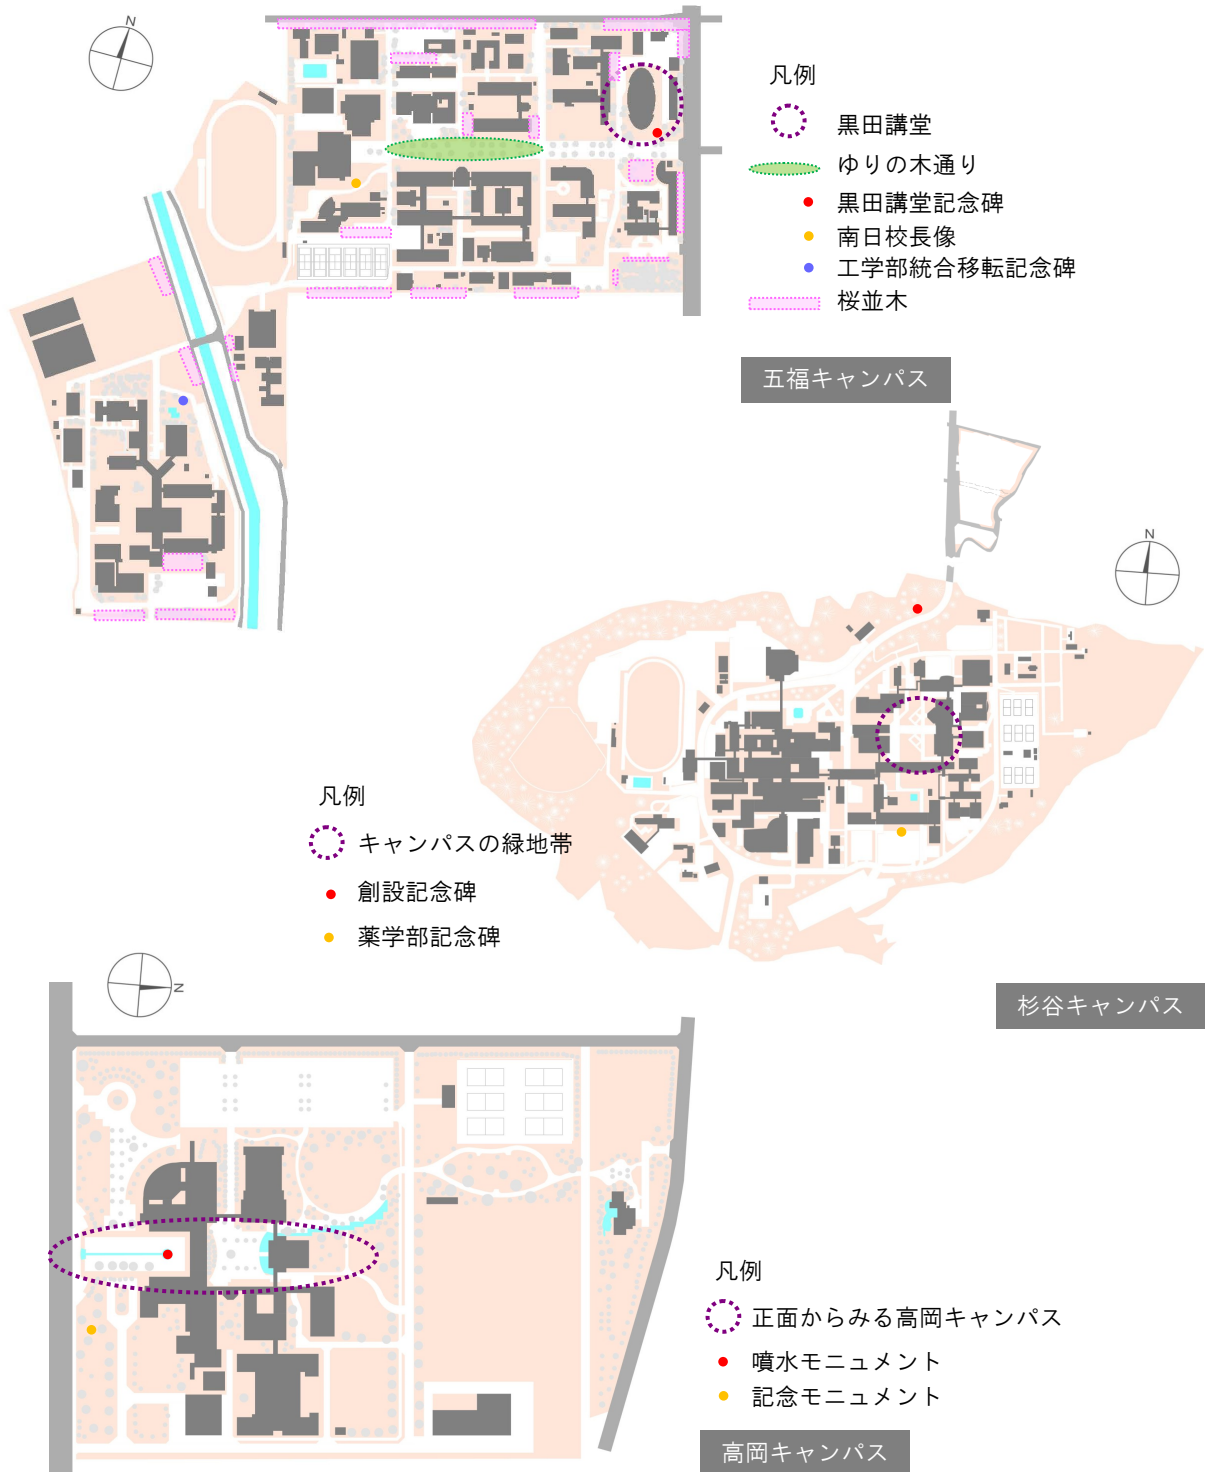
N

凡例

黒田講堂

ゆりの木通り

黒田講堂記念碑

南日校長像

工学部統合移転記念碑

桜並木

五福キャンパス

N

凡例

キャンパスの緑地帯

創設記念碑

薬学部記念碑

杉谷キャンパス

N

凡例

正面からみる高岡キャンパス

噴水モニュメント

記念モニュメント

高岡キャンパス